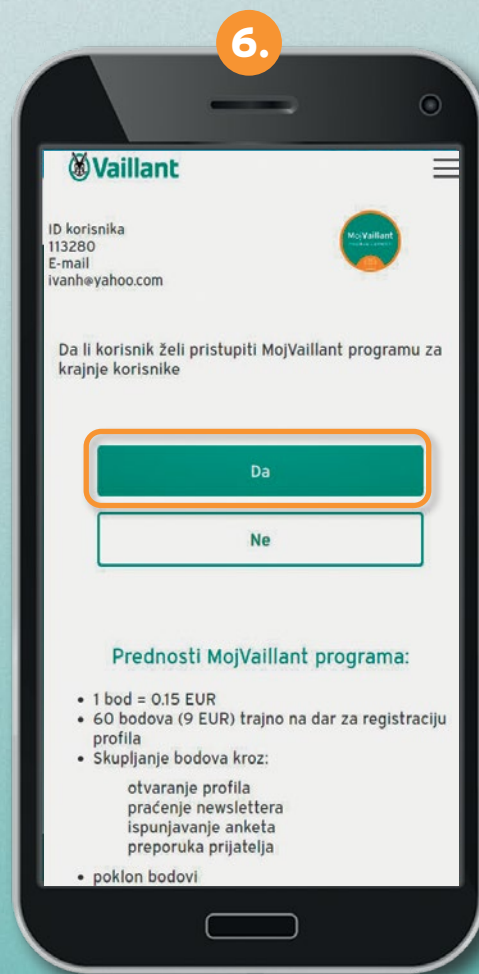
6.

Vaillant

ID korisnika
113280
E-mail
ivanh@yahoo.com

MojVaillant

Da li korisnik želi pristupiti MojVaillant programu za krajnje korisnike

Da

Ne

Prednosti MojVaillant programa:

- 1 bod = 0.15 EUR
- 60 bodova (9 EUR) trajno na dar za registraciju profila
- Skupljanje bodova kroz:

otvaranje profila
praćenje newslettera
ispunjavanje anketa
preporuka prijatelja

- poklon bodovi